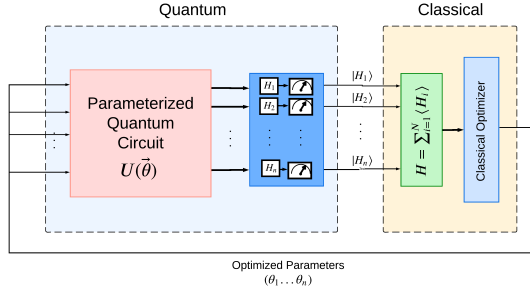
Quantum

Classical

Parameterized Quantum Circuit $U(\vec{\theta})$

$H_1$

$H_2$

$H_n$

$\langle H_1 \rangle$

$\langle H_2 \rangle$

$\langle H_n \rangle$

$H = \sum_{i=1}^{N} \langle H_i \rangle$

Classical Optimizer

Optimized Parameters
$(\theta_1 \ldots \theta_n)$